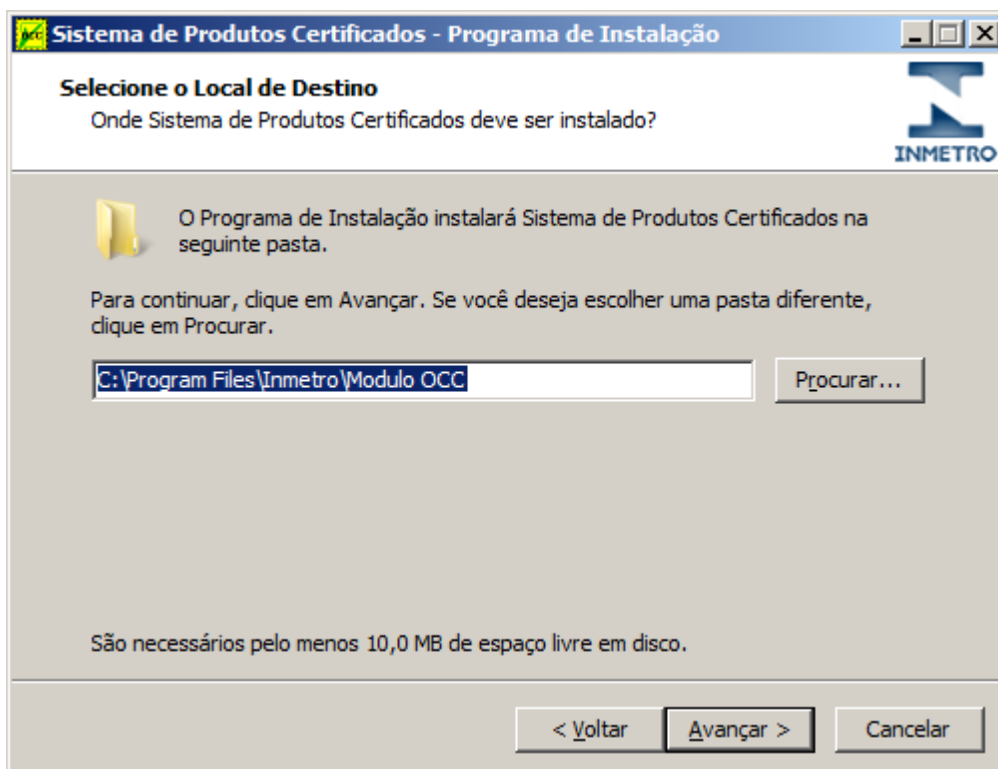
Sistema de Produtos Certificados - Programa de Instalação

Selecione o Local de Destino
Onde Sistema de Produtos Certificados deve ser instalado?

INMETRO

O Programa de Instalação instalará Sistema de Produtos Certificados na seguinte pasta.

Para continuar, clique em Avançar. Se você deseja escolher uma pasta diferente, clique em Procurar.

C:\Program Files\Inmetro\Modulo OCC

Procurar...

São necessários pelo menos 10,0 MB de espaço livre em disco.

< Voltar

Avançar >

Cancelar